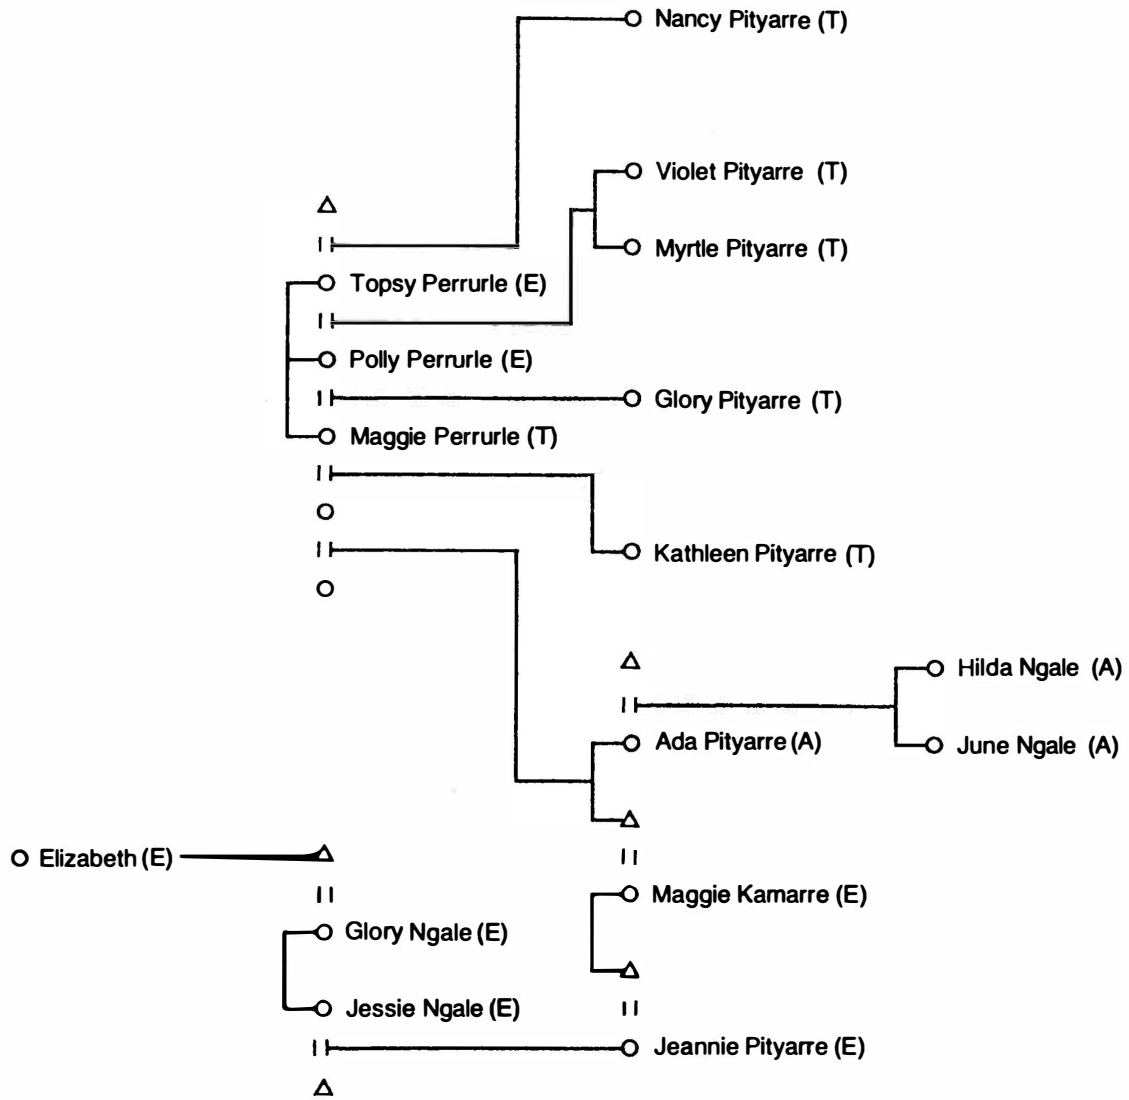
Nancy Pityarre (T)
Violet Pityarre (T)
Myrtle Pityarre (T)
Topsy Perrurle (E)
Polly Perrurle (E)
Glory Pityarre (T)
Maggie Perrurle (T)
Kathleen Pityarre (T)
Hilda Ngale (A)
Ada Pityarre (A)
June Ngale (A)
Elizabeth (E)
Maggie Kamarre (E)
Glory Ngale (E)
Jessie Ngale (E)
Jeannie Pityarre (E)